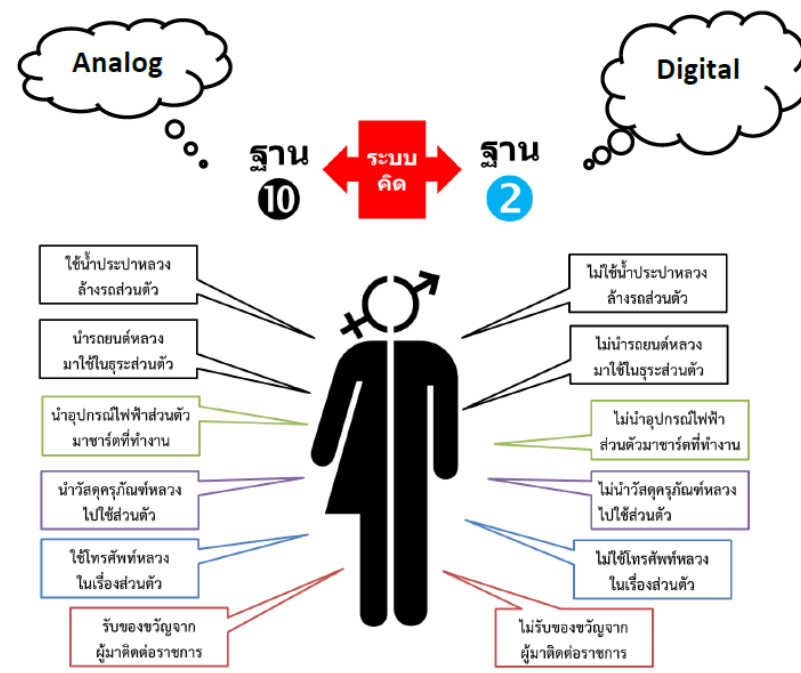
Analog

Digital

ฐาน 10

ระบบคิด

ฐาน 2

ใช้น้ำประปาหลวง ล้างรถส่วนตัว

นำรถยนต์หลวง มาใช้ในธุระส่วนตัว

นำอุปกรณ์ไฟฟ้าส่วนตัว มาชาร์ตที่ทำงาน

นำวัสดุครุภัณฑ์หลวง ไปใช้ส่วนตัว

ใช้โทรศัพท์หลวง ในเรื่องส่วนตัว

รับของขวัญจาก ผู้มาติดต่อราชการ

ไม่ใช้น้ำประปาหลวง ล้างรถส่วนตัว

ไม่นำรถยนต์หลวง มาใช้ในธุระส่วนตัว

ไม่นำอุปกรณ์ไฟฟ้า ส่วนตัวมาชาร์ตที่ทำงาน

ไม่นำวัสดุครุภัณฑ์หลวง ไปใช้ส่วนตัว

ไม่ใช้โทรศัพท์หลวง ในเรื่องส่วนตัว

ไม่รับของขวัญจาก ผู้มาติดต่อราชการ